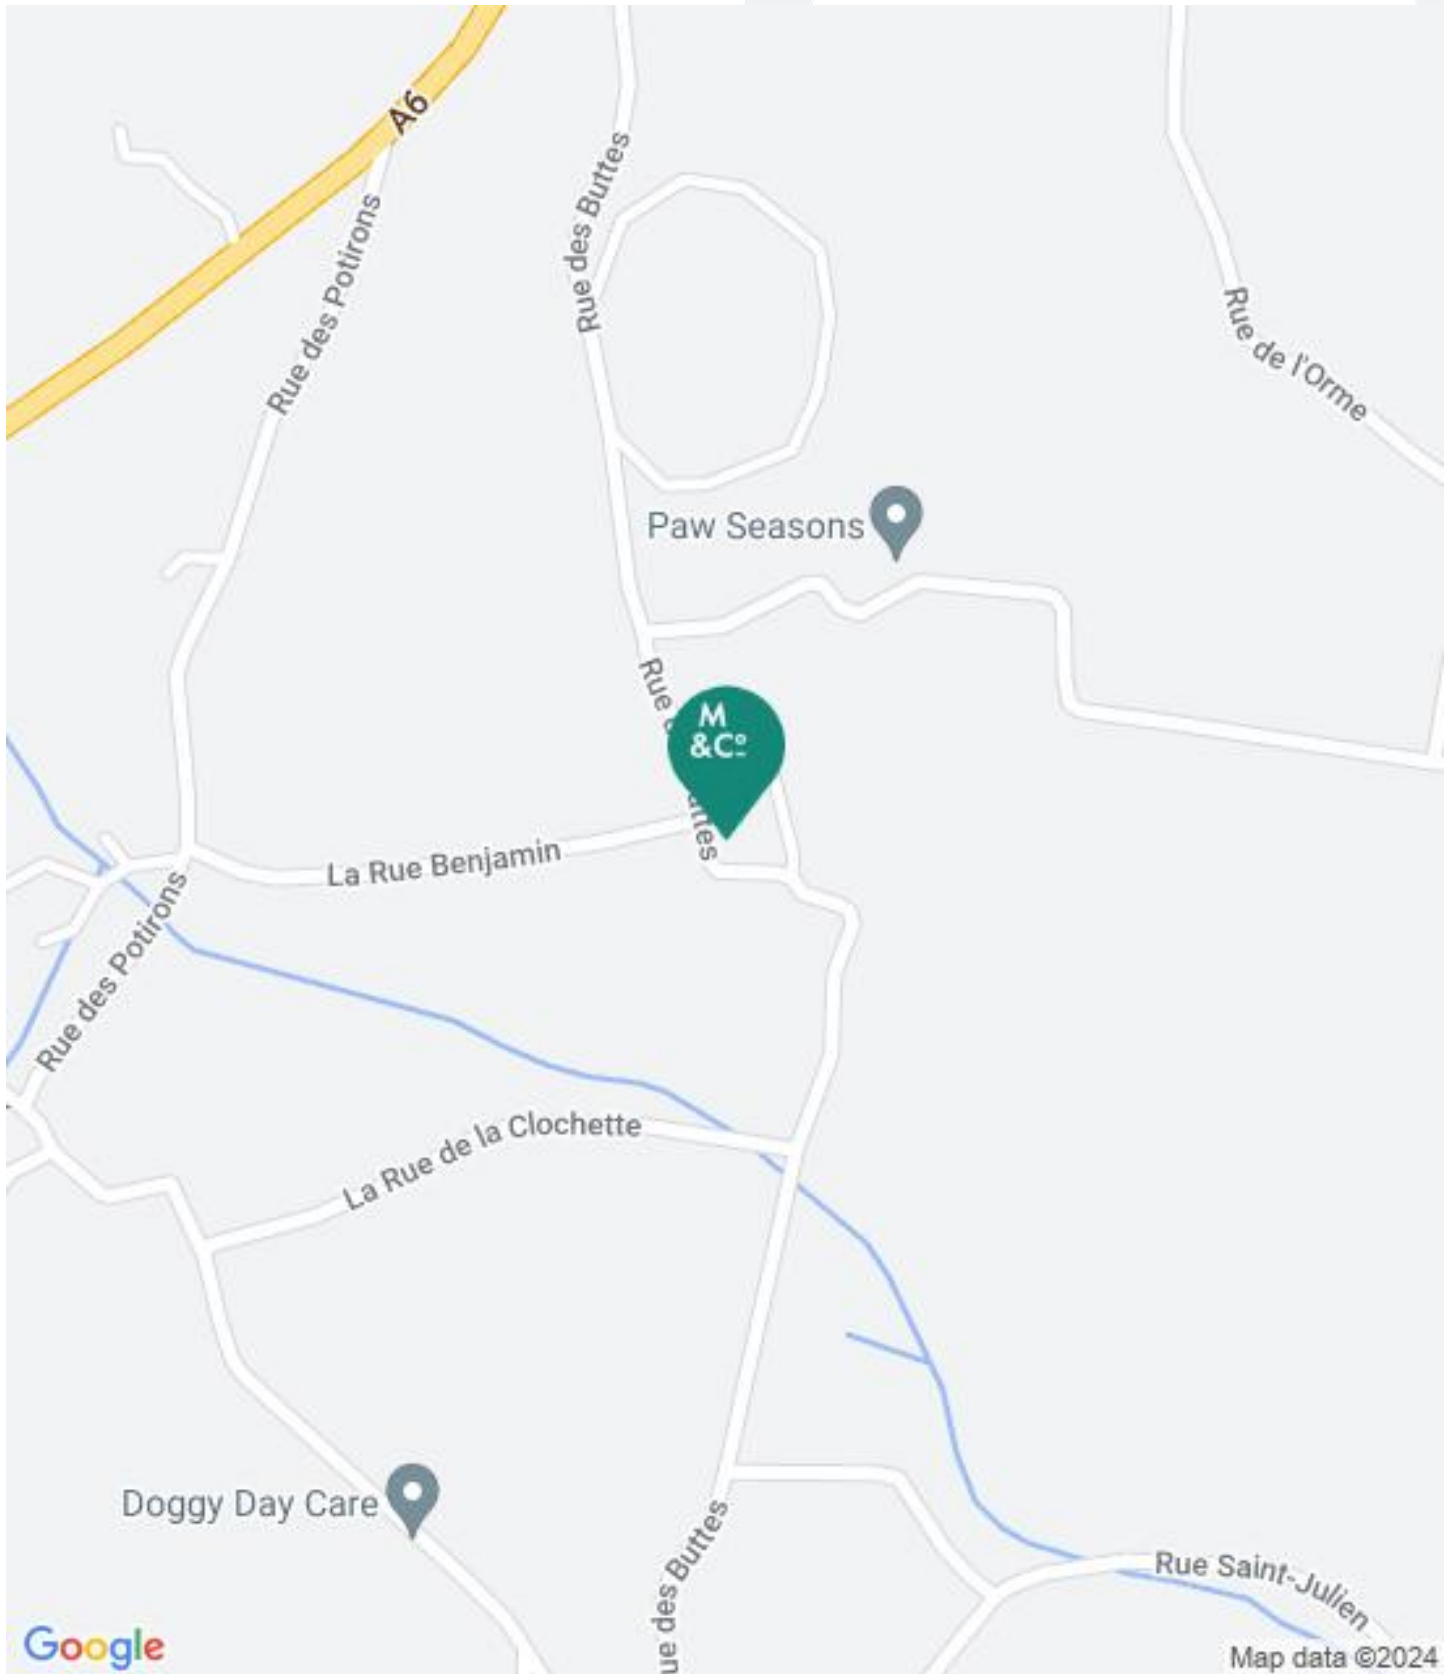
A6

Rue des Buttes

Rue des Potirons

Rue de l'Orme

Paw Seasons

Rue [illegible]ttes

M &Co

La Rue Benjamin

Rue des Potirons

La Rue de la Clochette

Doggy Day Care

ue des Buttes

Rue Saint-Julien

Google

Map data ©2024